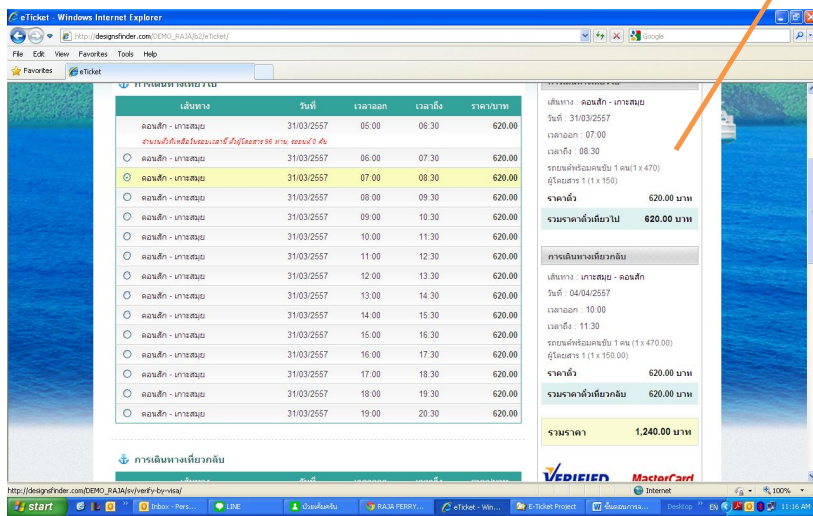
eTicket - Windows Internet Explorer

http://designsfinder.com/DEMO_RAJA/b2/eTicket/

Google

File Edit View Favorites Tools Help

Favorites eTicket

การเดินทางเที่ยวไป

| เส้นทาง | วันที่ | เวลาออก | เวลาถึง | ราคา/บาท |
|---|---|---|---|---|
| ดอนสัก - เกาะสมุย | 31/03/2557 | 05:00 | 06:30 | 620.00 |
| จำนวนตั๋วที่เหลือในรอบเวลานี้ ผู้โดยสาร 96 ท่าน, รถยนต์ 0 คัน | | | | |
| ดอนสัก - เกาะสมุย | 31/03/2557 | 06:00 | 07:30 | 620.00 |
| ดอนสัก - เกาะสมุย | 31/03/2557 | 07:00 | 08:30 | 620.00 |
| ดอนสัก - เกาะสมุย | 31/03/2557 | 08:00 | 09:30 | 620.00 |
| ดอนสัก - เกาะสมุย | 31/03/2557 | 09:00 | 10:30 | 620.00 |
| ดอนสัก - เกาะสมุย | 31/03/2557 | 10:00 | 11:30 | 620.00 |
| ดอนสัก - เกาะสมุย | 31/03/2557 | 11:00 | 12:30 | 620.00 |
| ดอนสัก - เกาะสมุย | 31/03/2557 | 12:00 | 13:30 | 620.00 |
| ดอนสัก - เกาะสมุย | 31/03/2557 | 13:00 | 14:30 | 620.00 |
| ดอนสัก - เกาะสมุย | 31/03/2557 | 14:00 | 15:30 | 620.00 |
| ดอนสัก - เกาะสมุย | 31/03/2557 | 15:00 | 16:30 | 620.00 |
| ดอนสัก - เกาะสมุย | 31/03/2557 | 16:00 | 17:30 | 620.00 |
| ดอนสัก - เกาะสมุย | 31/03/2557 | 17:00 | 18:30 | 620.00 |
| ดอนสัก - เกาะสมุย | 31/03/2557 | 18:00 | 19:30 | 620.00 |
| ดอนสัก - เกาะสมุย | 31/03/2557 | 19:00 | 20:30 | 620.00 |

การเดินทางเที่ยวกลับ

เส้นทาง : ดอนสัก - เกาะสมุย
วันที่ : 31/03/2557
เวลาออก : 07:00
เวลาถึง : 08:30
รถยนต์พร้อมคนขับ 1 คน(1 x 470)
ผู้โดยสาร 1 (1 x 150)
ราคาตั๋ว 620.00 บาท
รวมราคาตั๋วเที่ยวไป 620.00 บาท

การเดินทางเที่ยวกลับ
เส้นทาง : เกาะสมุย - ดอนสัก
วันที่ : 04/04/2557
เวลาออก : 10:00
เวลาถึง : 11:30
รถยนต์พร้อมคนขับ 1 คน (1 x 470.00)
ผู้โดยสาร 1 (1 x 150.00)
ราคาตั๋ว 620.00 บาท
รวมราคาตั๋วเที่ยวกลับ 620.00 บาท

รวมราคา 1,240.00 บาท

VERIFIED MasterCard

http://designsfinder.com/DEMO_RAJA/sv/verify-by-visa/

Internet 100%

start Inbox - Pers... LINE บัวแก้วครีม RAJA FERRY... eTicket - Win... E-Ticket Project ขั้นตอนการจ... Desktop EN 11:16 AM